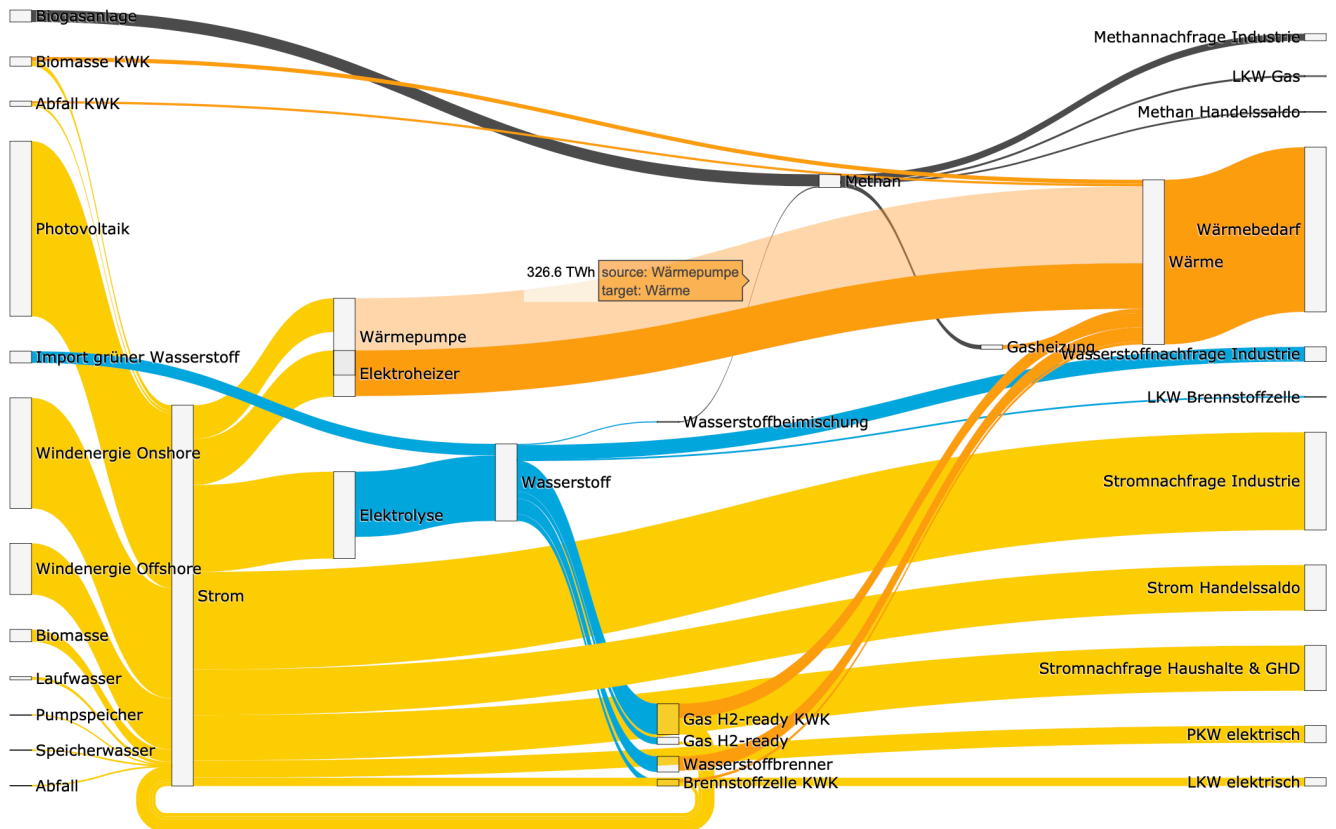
Biogasanlage
Biomasse KWK
Abfall KWK
Photovoltaik
Import grüner Wasserstoff
Windenergie Onshore
Windenergie Offshore
Biomasse
Laufwasser
Pumpspeicher
Speicherwasser
Abfall
Strom
Wärmepumpe
Elektroheizer
Elektrolyse
Wasserstoff
326.6 TWh
source: Wärmepumpe
target: Wärme
Methan
Wasserstoffbeimischung
Gasheizung
Gas H2-ready KWK
Gas H2-ready
Wasserstoffbrenner
Brennstoffzelle KWK
Methannachfrage Industrie
LKW Gas
Methan Handelssaldo
Wärme
Wärmebedarf
Wasserstoffnachfrage Industrie
LKW Brennstoffzelle
Stromnachfrage Industrie
Strom Handelssaldo
Stromnachfrage Haushalte & GHD
PKW elektrisch
LKW elektrisch